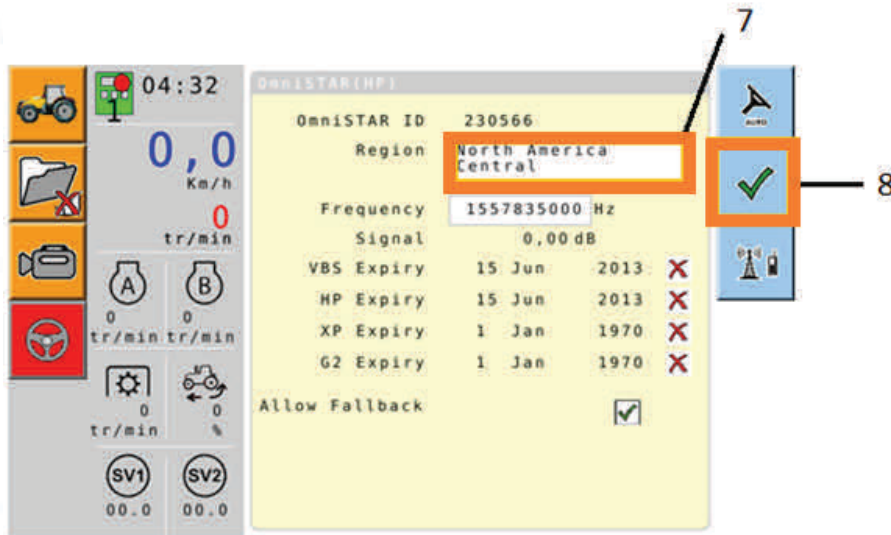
04:32

0,0
Km/h

0
tr/min

A
0
tr/min

B
0
tr/min

0
tr/min

0
%

SV1
00.0

SV2
00.0

OmniSTAR(HP)

OmniSTAR ID 230566

Region North America Central

Frequency 1557835000 Hz

Signal 0,00 dB

VBS Expiry 15 Jun 2013

HP Expiry 15 Jun 2013

XP Expiry 1 Jan 1970

G2 Expiry 1 Jan 1970

Allow Fallback

AUTO

7

8